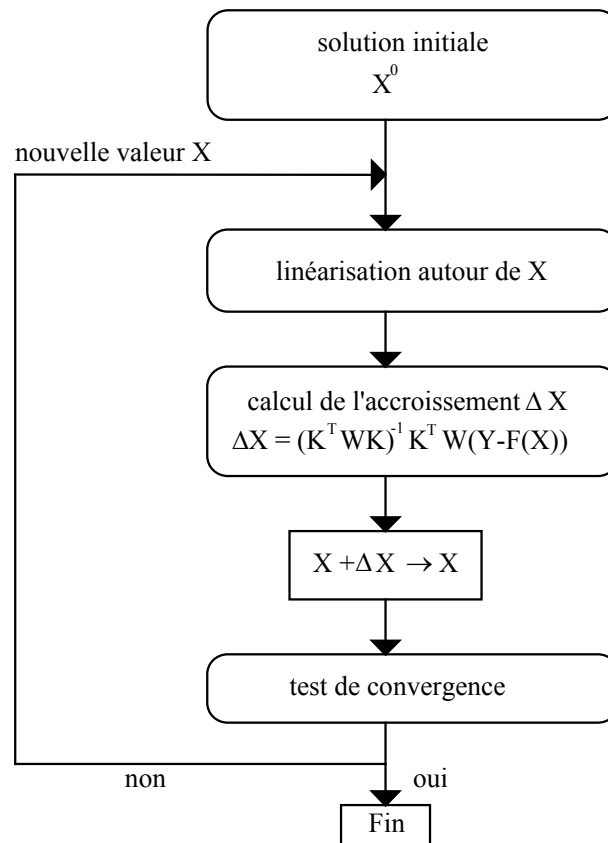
solution initiale
$X^0$

nouvelle valeur X

linéarisation autour de X

calcul de l'accroissement $\Delta X$
$\Delta X = (K^T WK)^{-1} K^T W(Y-F(X))$

$X + \Delta X \rightarrow X$

test de convergence

non

oui

Fin